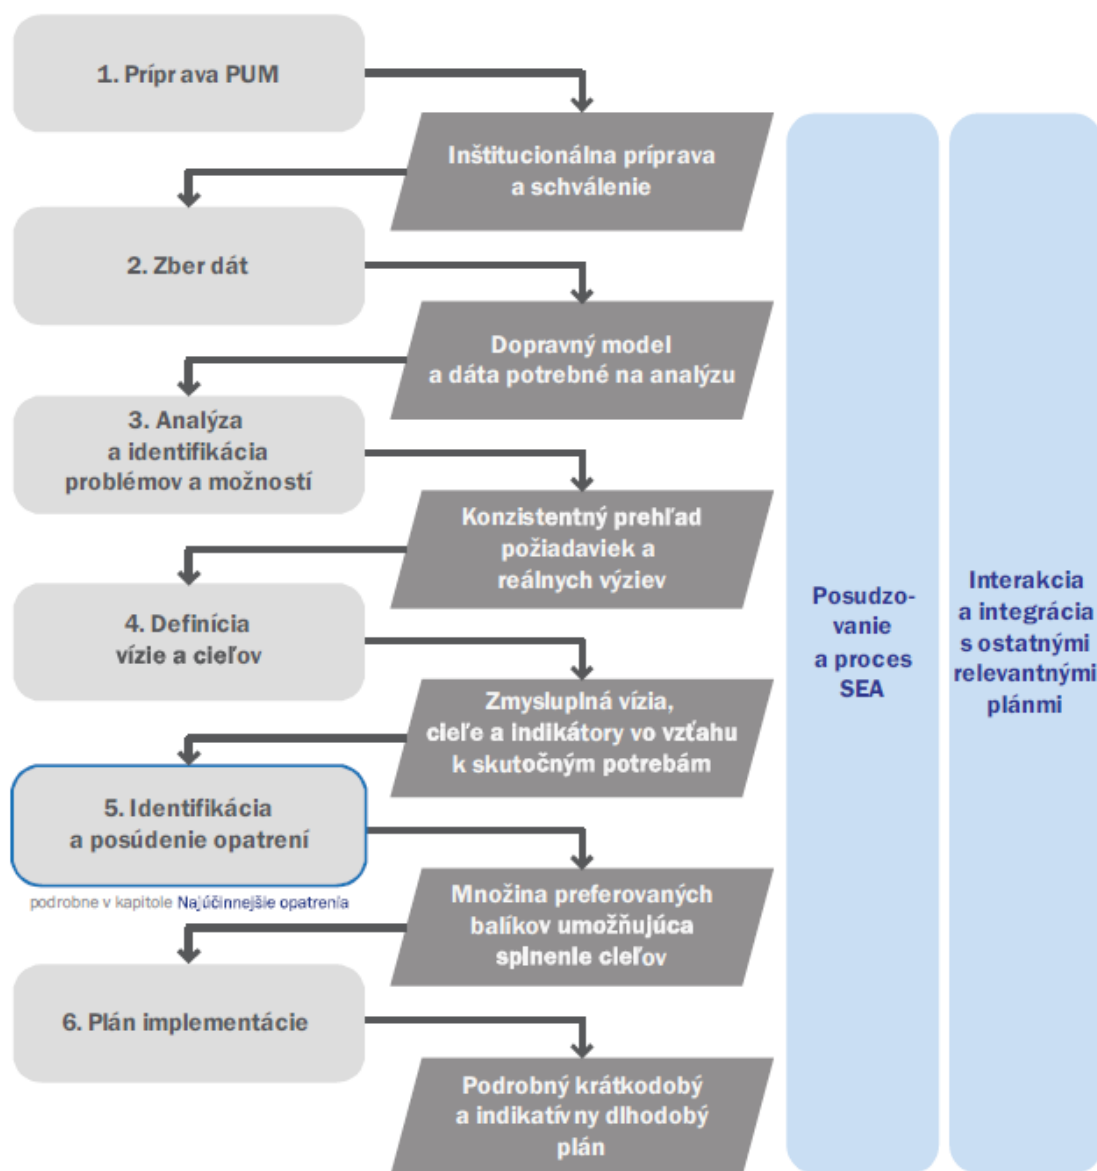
1. Prípr ava PUM

Inštitucionálna príprava a schválenie

2. Zber dát

Dopravný model a dáta potrebné na analýzu

3. Analýza a identifikácia problémov a možností

Konzistentný prehľad požiadaviek a reálnych výziev

4. Definícia vízie a cieľov

Zmysluplná vízia, ciele a indikátory vo vzťahu k skutočným potrebám

5. Identifikácia a posúdenie opatrení

podrobne v kapitole Najúčinnejšie opatrenia

Množina preferovaných balíkov umožňujúca splnenie cieľov

6. Plán implementácie

Podrobný krátkodobý a indikatív ny dlhodobý plán

Posudzo-vanie a proces SEA

Interakcia a integrácia s ostatnými relevantnými plánmi